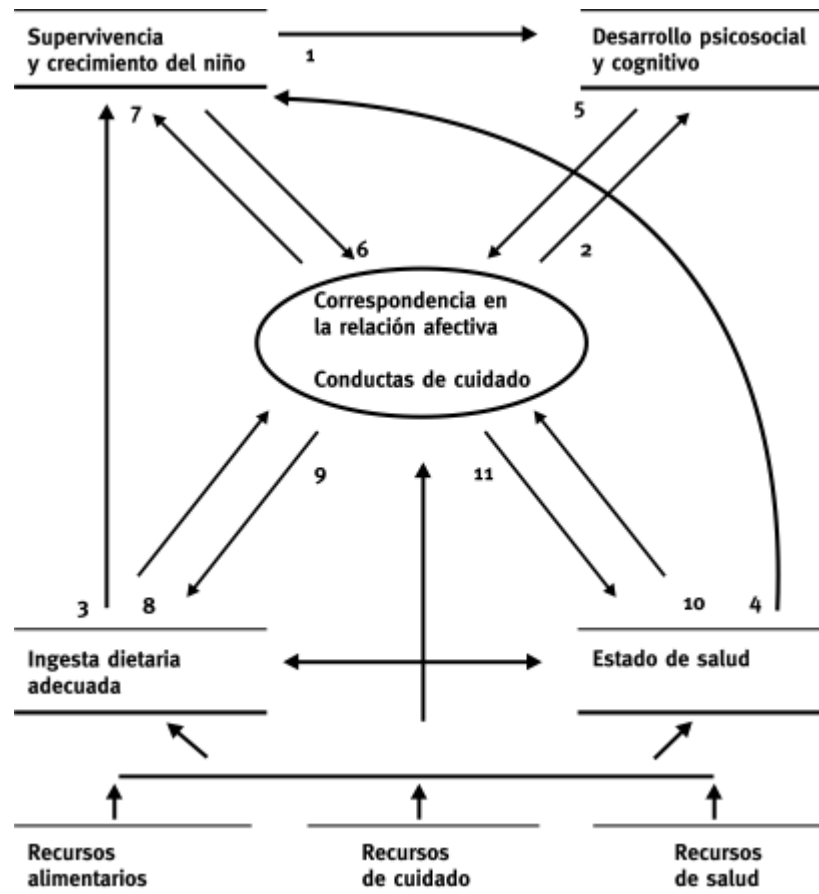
Supervivencia y crecimiento del niño

1

Desarrollo psicosocial y cognitivo

7

5

6

2

Correspondencia en la relación afectiva

Conductas de cuidado

9

11

3

8

10

4

Ingesta dietaria adecuada

Estado de salud

Recursos alimentarios

Recursos de cuidado

Recursos de salud